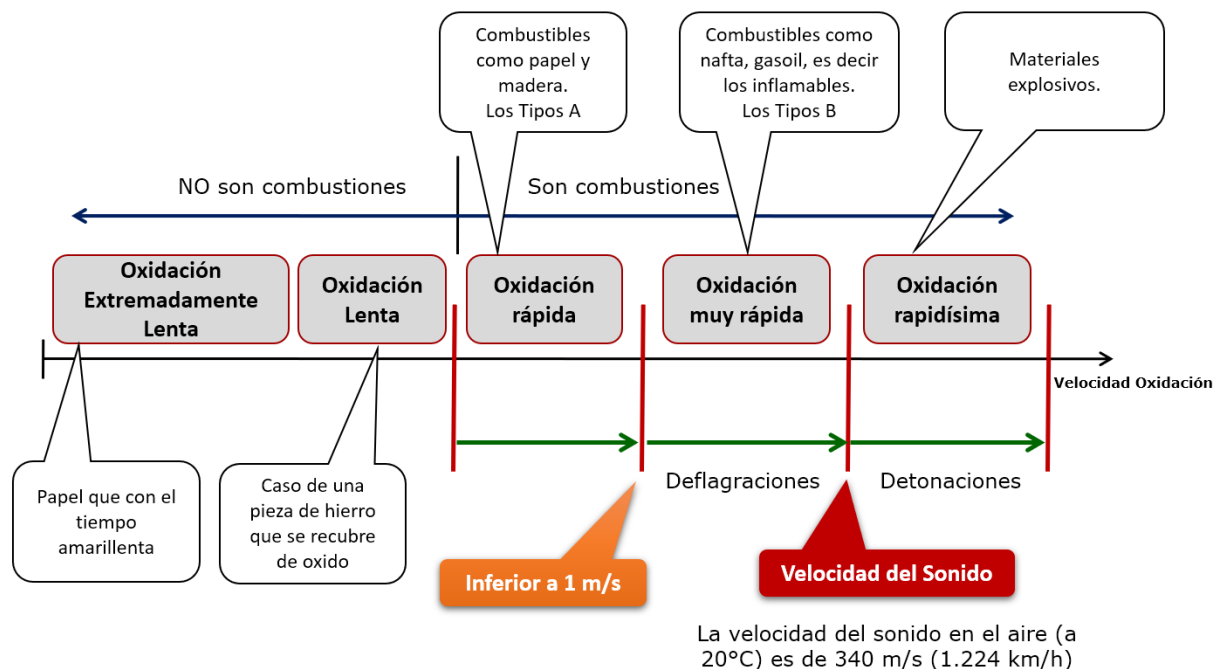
Combustibles como papel y madera.
Los Tipos A

Combustibles como nafta, gasoil, es decir los inflamables.
Los Tipos B

Materiales explosivos.

NO son combustiones

Son combustiones

Oxidación Extremadamente Lenta

Oxidación Lenta

Oxidación rápida

Oxidación muy rápida

Oxidación rapidísima

Velocidad Oxidación

Papel que con el tiempo amarillenta

Caso de una pieza de hierro que se recubre de oxido

Deflagraciones

Detonaciones

Inferior a 1 m/s

Velocidad del Sonido

La velocidad del sonido en el aire (a 20°C) es de 340 m/s (1.224 km/h)